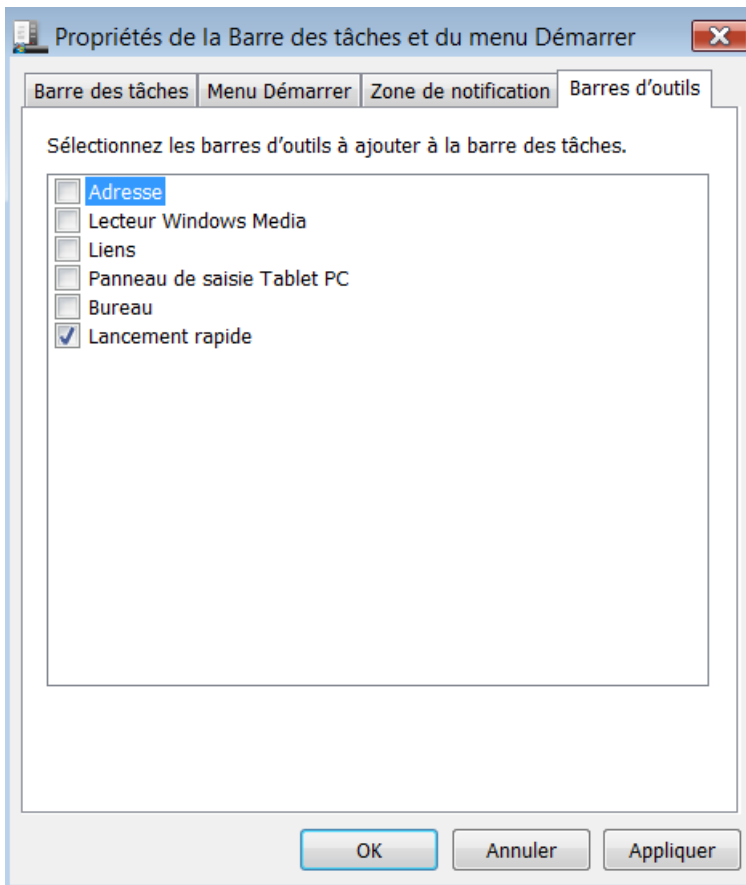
Propriétés de la Barre des tâches et du menu Démarrer

Barre des tâches | Menu Démarrer | Zone de notification | Barres d’outils

Sélectionnez les barres d’outils à ajouter à la barre des tâches.

Adresse
Lecteur Windows Media
Liens
Panneau de saisie Tablet PC
Bureau
Lancement rapide

OK | Annuler | Appliquer